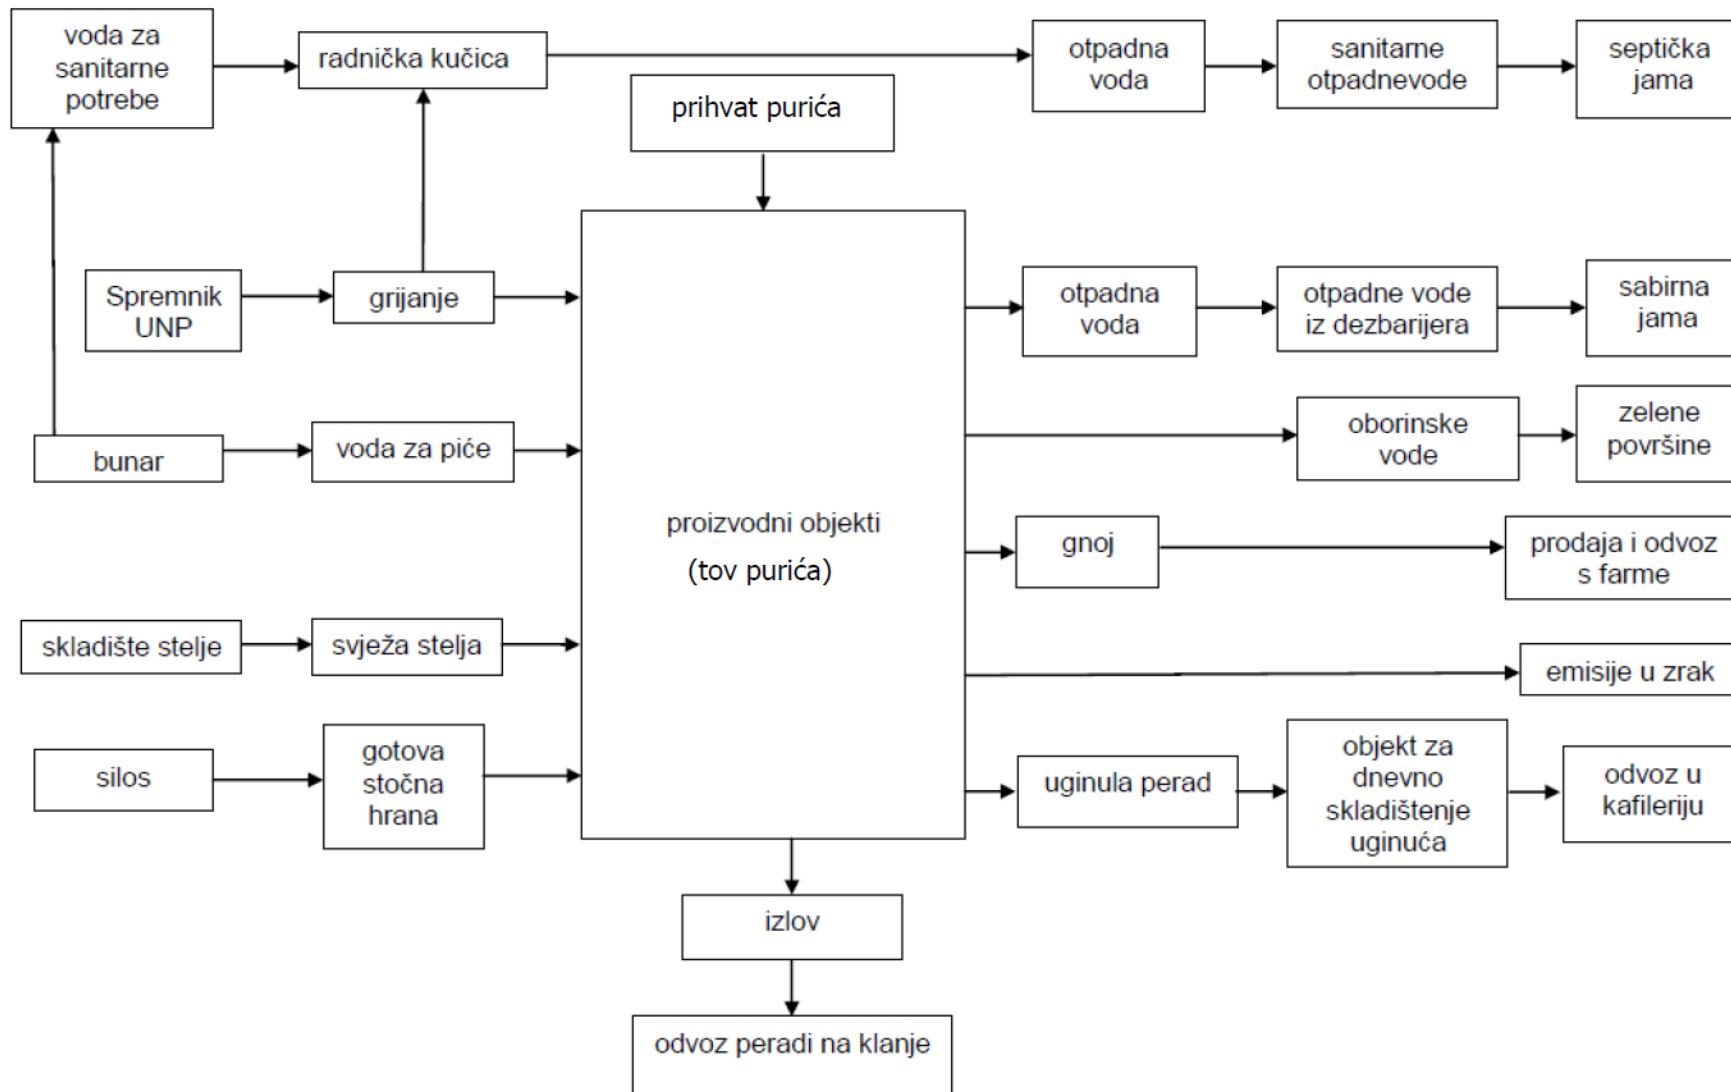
voda za sanitarne potrebe

radnička kućica

otpadna voda

sanitarne otpadnevode

septička jama

prihvat purića

Spremnik UNP

grijanje

otpadna voda

otpadne vode iz dezbarijera

sabirna jama

bunar

voda za piće

oborinske vode

zelene površine

proizvodni objekti (tov purića)

gnoj

prodaja i odvoz s farme

skladište stelje

svježa stelja

emisije u zrak

silos

gotova stočna hrana

uginula perad

objekt za dnevno skladištenje uginuća

odvoz u kafileriju

izlov

odvoz peradi na klanje